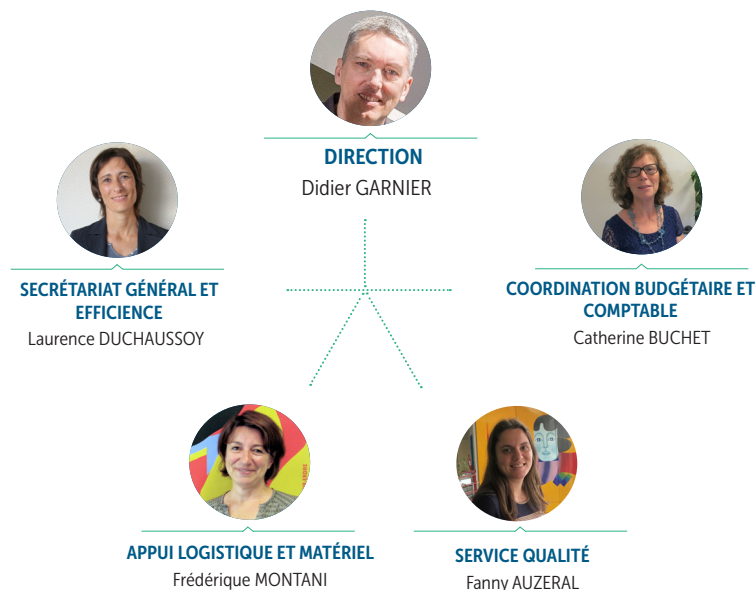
DIRECTION
Didier GARNIER

SECRÉTARIAT GÉNÉRAL ET EFFICIENCE
Laurence DUCHAUSSOY

COORDINATION BUDGÉTAIRE ET COMPTABLE
Catherine BUCHET

APPUI LOGISTIQUE ET MATÉRIEL
Frédérique MONTANI

SERVICE QUALITÉ
Fanny AUZERAL